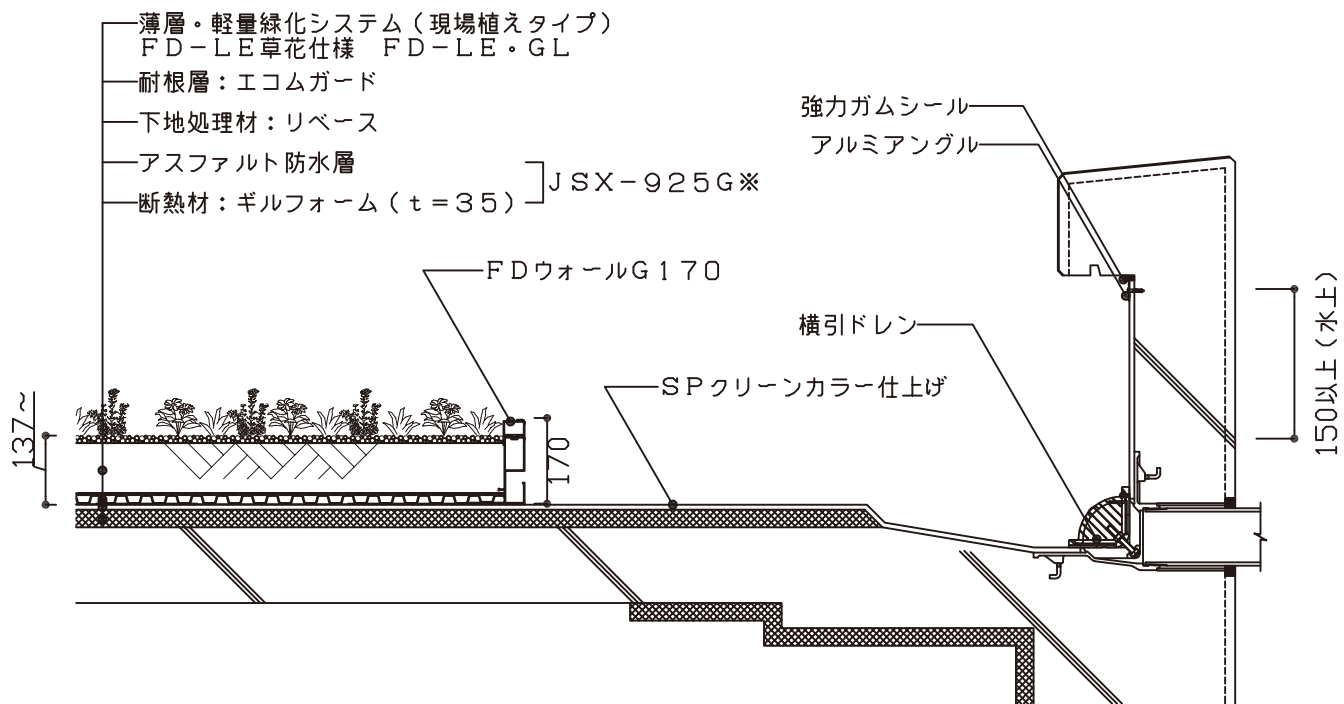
薄層・軽量緑化システム（現場植えタイプ）
ＦＤ－ＬＥ草花仕様　ＦＤ－ＬＥ・ＧＬ

耐根層：エコムガード

下地処理材：リベース

アスファルト防水層

断熱材：ギルフォーム（ｔ＝３５）

ＪＳＸ－９２５Ｇ※

ＦＤウォールＧ１７０

強力ガムシール

アルミアングル

横引ドレン

ＳＰクリーンカラー仕上げ

150以上（水上）

137～

170